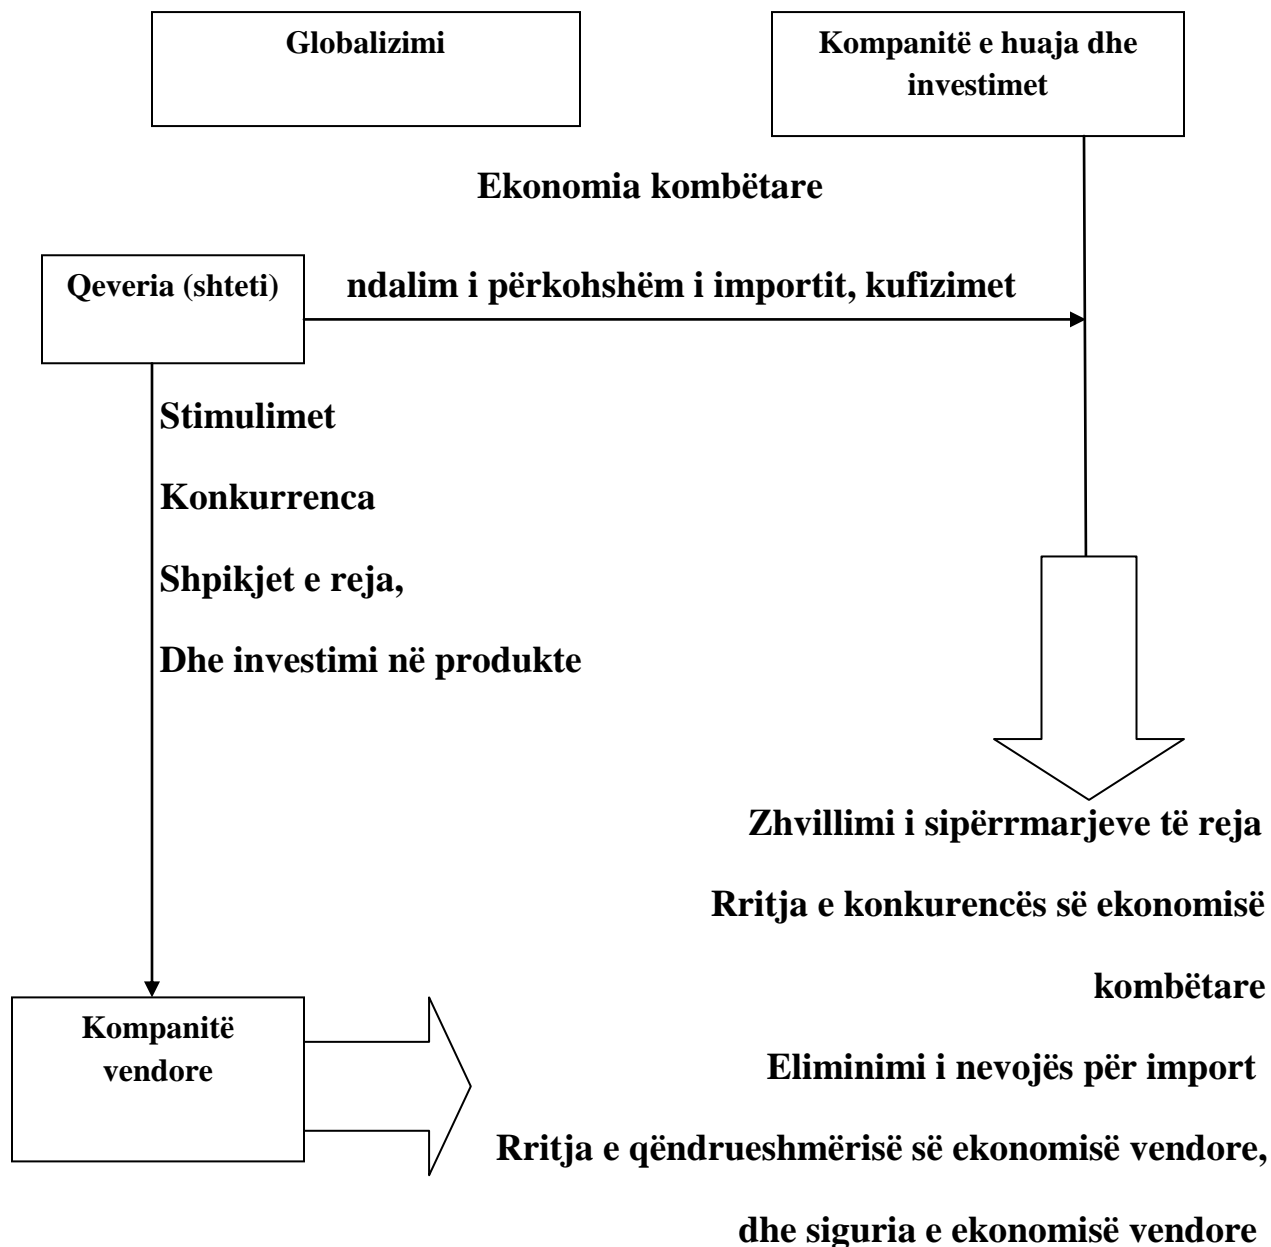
Globalizimi

Kompanitë e huaja dhe investimet

Ekonomia kombëtare

Qeveria (shteti)

ndalim i përkohshëm i importit, kufizimet

Stimulimet

Konkurrenca

Shpikjet e reja,

Dhe investimi në produkte

Zhvillimi i sipërrmarjeve të reja

Rritja e konkurencës së ekonomisë kombëtare

Kompanitë vendore

Eliminimi i nevojës për import

Rritja e qëndrueshmërisë së ekonomisë vendore,

dhe siguria e ekonomisë vendore